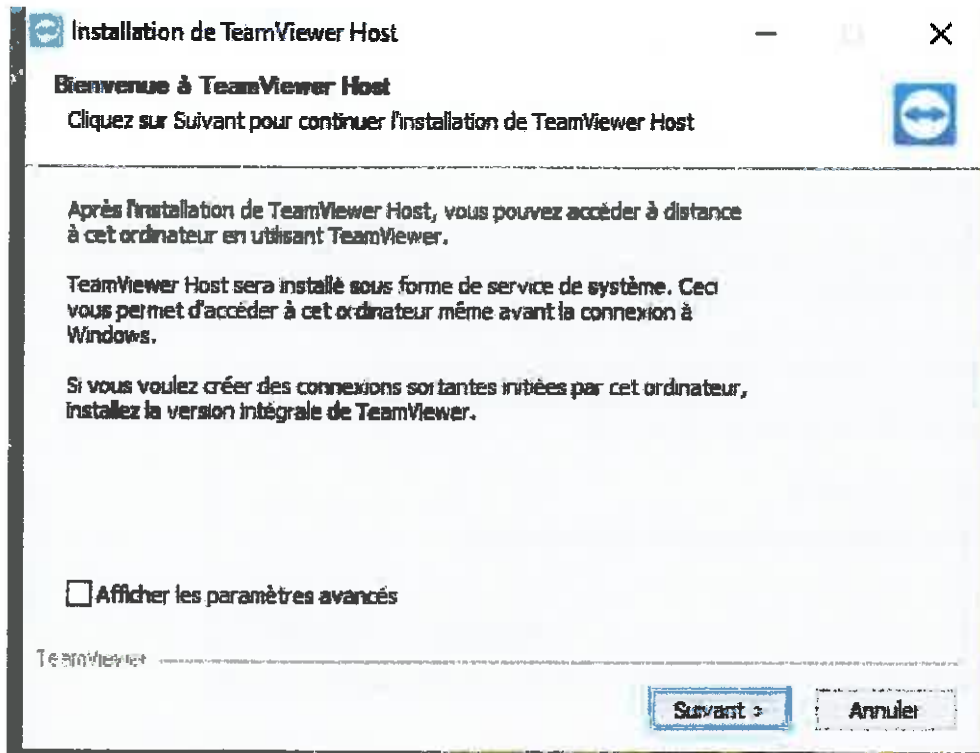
Installation de TeamViewer Host

Bienvenue à TeamViewer Host
Cliquez sur Suivant pour continuer l'installation de TeamViewer Host

Après l'installation de TeamViewer Host, vous pouvez accéder à distance à cet ordinateur en utilisant TeamViewer.

TeamViewer Host sera installé sous forme de service de système. Ceci vous permet d'accéder à cet ordinateur même avant la connexion à Windows.

Si vous voulez créer des connexions sortantes initiées par cet ordinateur, installez la version intégrale de TeamViewer.

Afficher les paramètres avancés

TeamViewer

Suivant >
Annuler